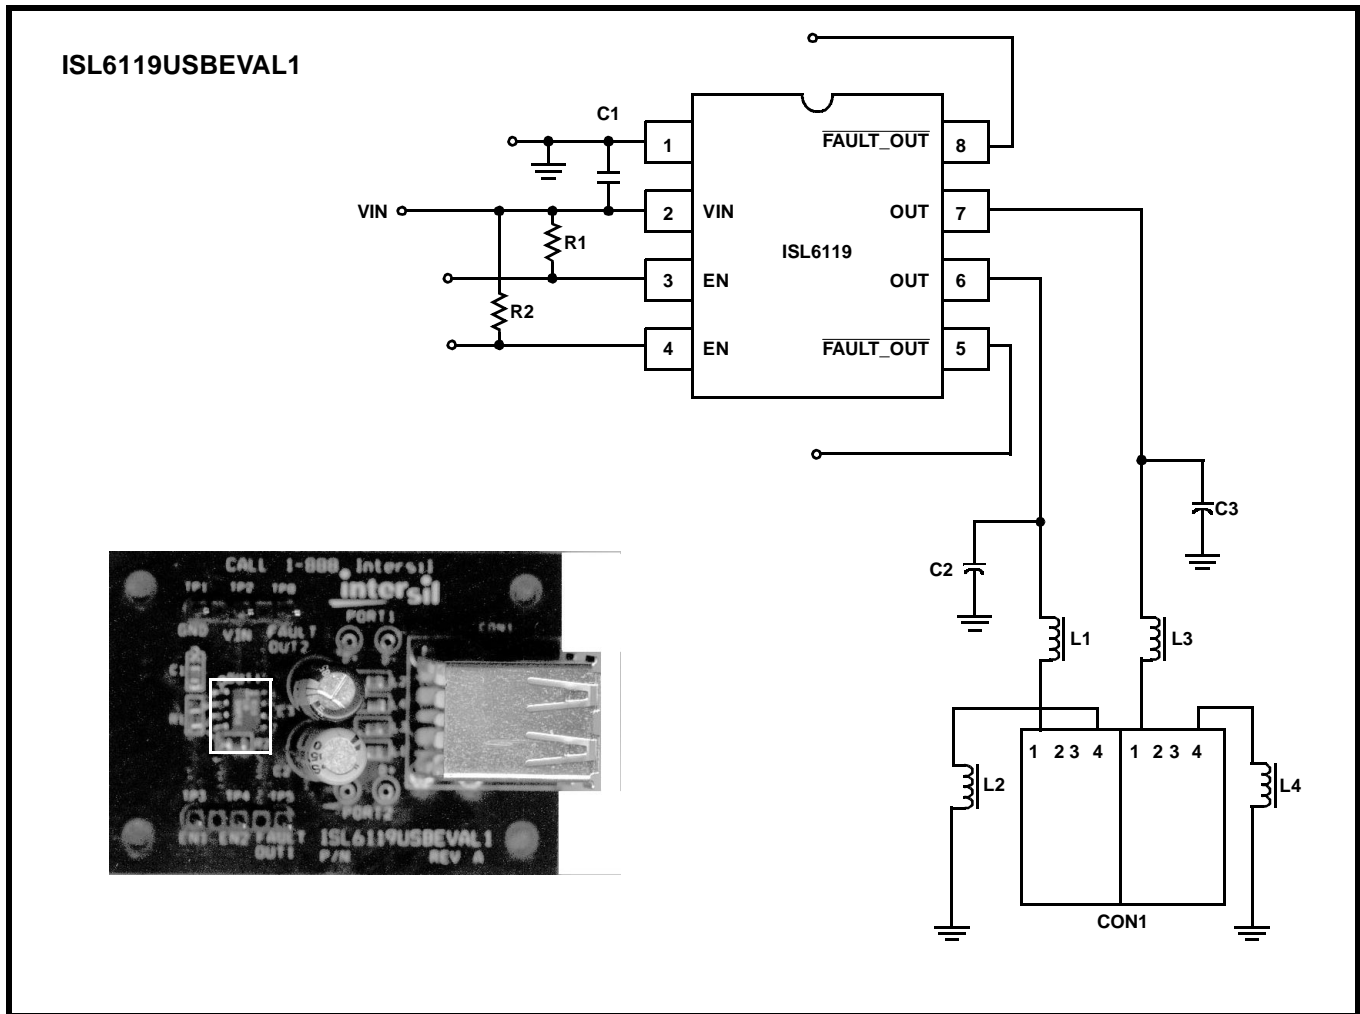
ISL6119USBEVAL1

C1

1

$\overline{\text{FAULT\_OUT}}$

8

VIN

2

VIN

OUT

7

R1

ISL6119

3

EN

OUT

6

R2

4

EN

$\overline{\text{FAULT\_OUT}}$

5

C3

C2

L1

L3

L2

1 2 3 4

1 2 3 4

L4

CON1

CALL 1-888 Intersil

TP1 TP2 TP3

intersil

GND VIN FAULT OUT2

PORT1

CON1

PORT2

TP3 TP4 TP5

EN1 EN2 FAULT OUT1

ISL6119USBEVAL1

P/N REV A